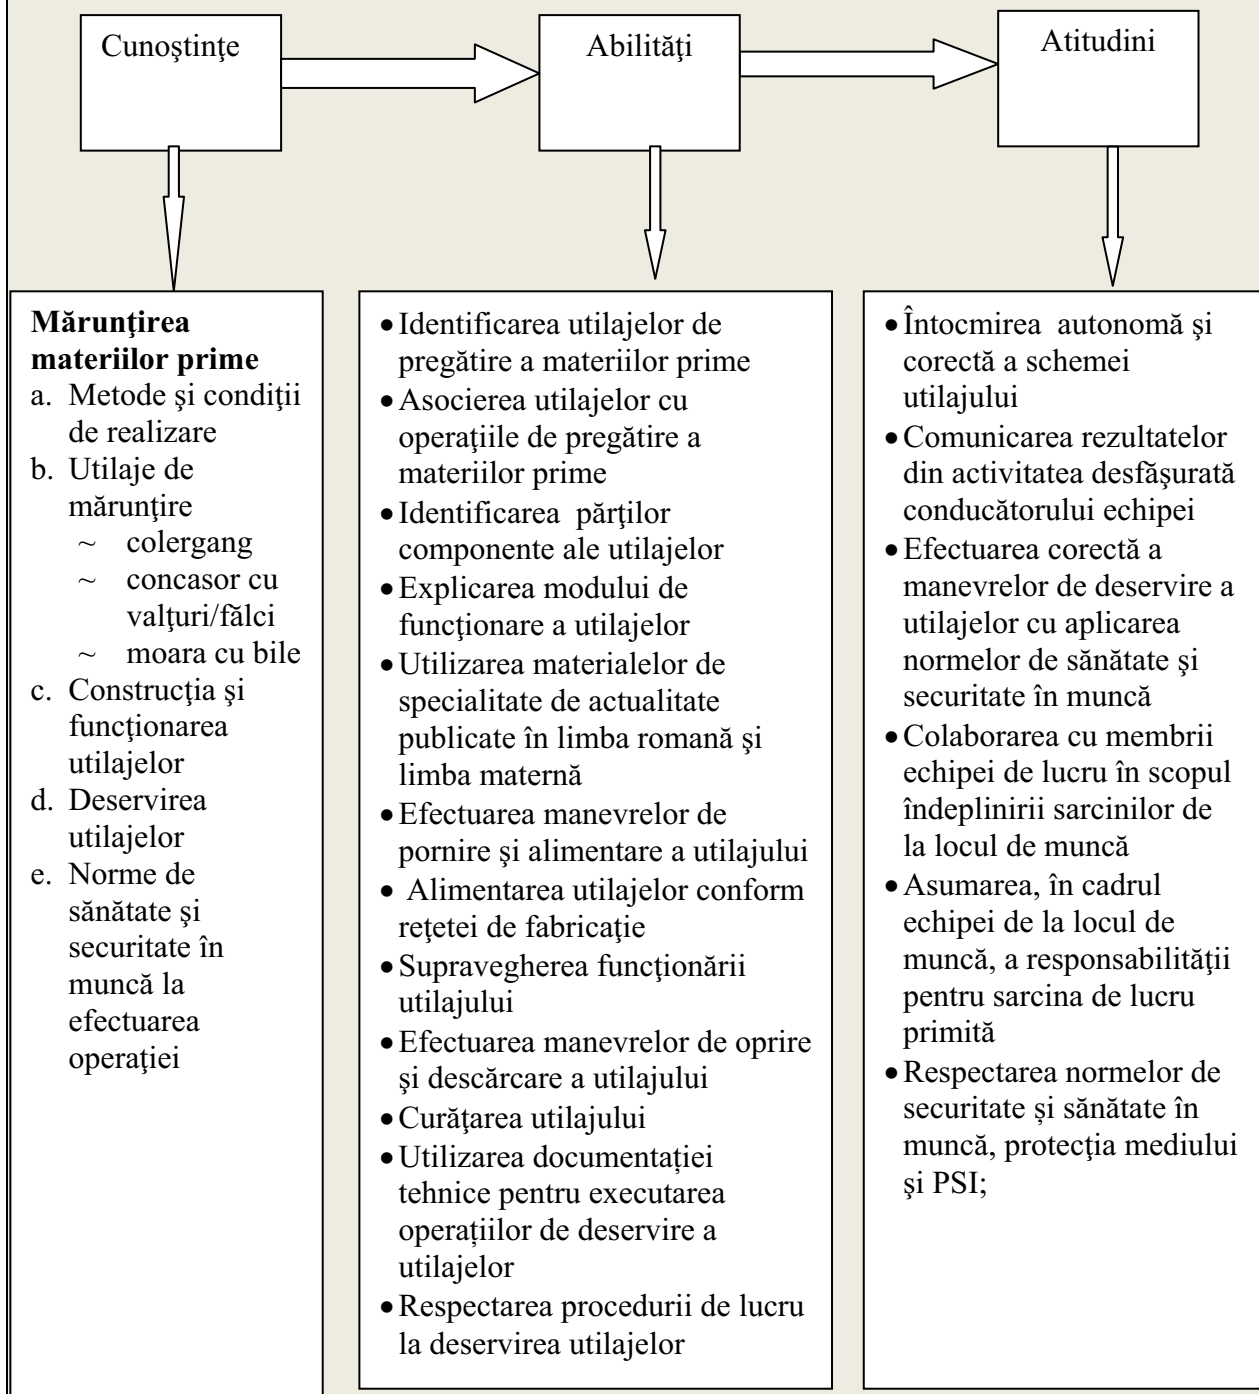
Cunoştinţe

Abilităţi

Atitudini

**Mărunţirea materiilor prime**
a. Metode și condiții de realizare
b. Utilaje de mărunţire
~ colergang
~ concasor cu valţuri/fălci
~ moara cu bile
c. Construcţia şi funcţionarea utilajelor
d. Deservirea utilajelor
e. Norme de sănătate şi securitate în muncă la efectuarea operaţiei

• Identificarea utilajelor de pregătire a materiilor prime
• Asocierea utilajelor cu operaţiile de pregătire a materiilor prime
• Identificarea părţilor componente ale utilajelor
• Explicarea modului de funcţionare a utilajelor
• Utilizarea materialelor de specialitate de actualitate publicate în limba romană şi limba maternă
• Efectuarea manevrelor de pornire şi alimentare a utilajului
• Alimentarea utilajelor conform reţetei de fabricaţie
• Supravegherea funcţionării utilajului
• Efectuarea manevrelor de oprire şi descărcare a utilajului
• Curăţarea utilajului
• Utilizarea documentației tehnice pentru executarea operațiilor de deservire a utilajelor
• Respectarea procedurii de lucru la deservirea utilajelor

• Întocmirea autonomă şi corectă a schemei utilajului
• Comunicarea rezultatelor din activitatea desfăşurată conducătorului echipei
• Efectuarea corectă a manevrelor de deservire a utilajelor cu aplicarea normelor de sănătate şi securitate în muncă
• Colaborarea cu membrii echipei de lucru în scopul îndeplinirii sarcinilor de la locul de muncă
• Asumarea, în cadrul echipei de la locul de muncă, a responsabilităţii pentru sarcina de lucru primită
• Respectarea normelor de securitate și sănătate în muncă, protecţia mediului şi PSI;